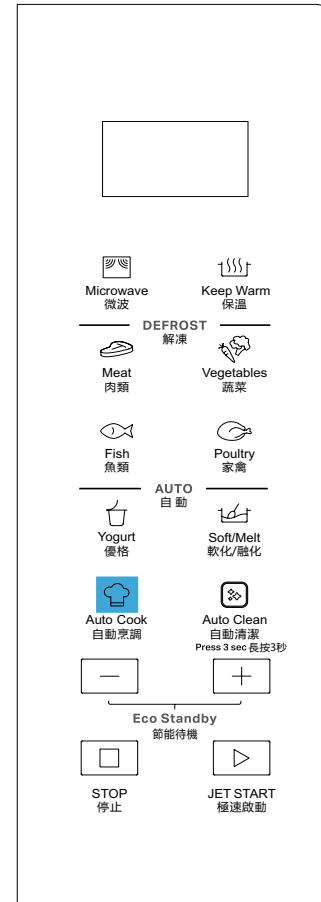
Microwave
微波

Keep Warm
保溫

DEFROST
解凍

Meat
肉類

Vegetables
蔬菜

Fish
魚類

Poultry
家禽

AUTO
自動

Yogurt
優格

Soft/Melt
軟化/融化

Auto Cook
自動烹調

Auto Clean
自動清潔
Press 3 sec 長按3秒

—

+

Eco Standby
節能待機

STOP
停止

JET START
極速啟動